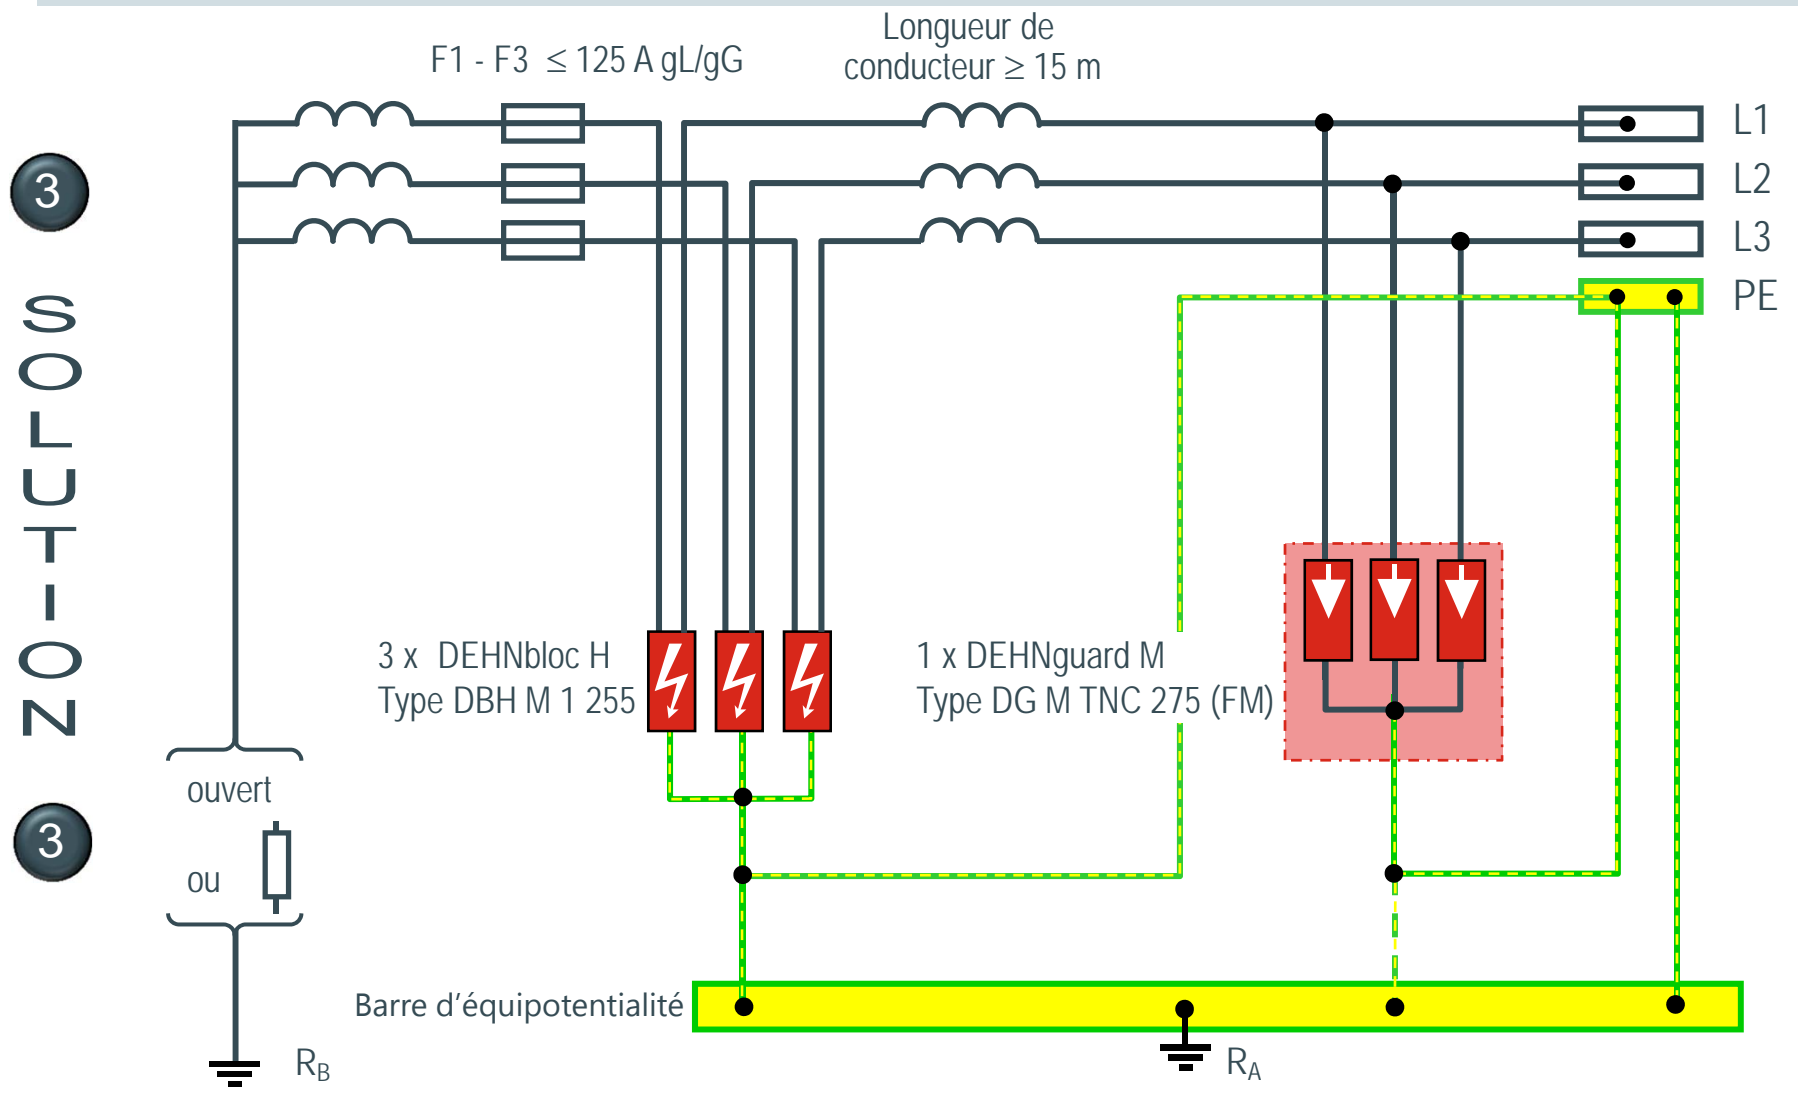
3

SOLUTION

3

F1 - F3 $\leq$ 125 A gL/gG

Longueur de conducteur $\geq$ 15 m

L1

L2

L3

PE

3 x DEHNbloc H
Type DBH M 1 255

1 x DEHNguard M
Type DG M TNC 275 (FM)

ouvert

ou

Barre d'équipotentialité

$R_B$

$R_A$